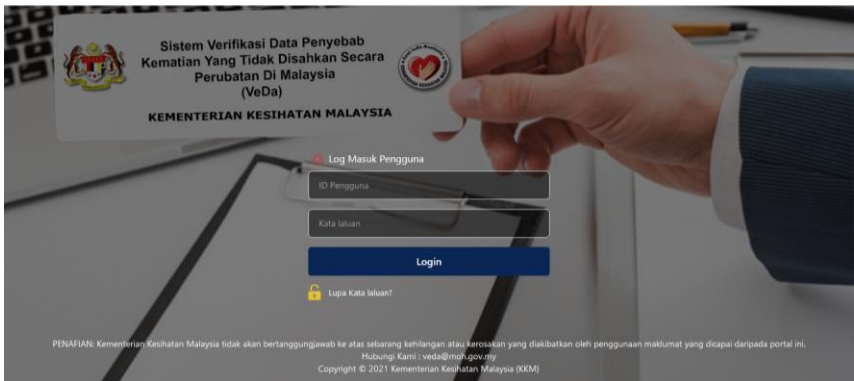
Sistem Verifikasi Data Penyebab Kematian Yang Tidak Disahkan Secara Perubatan Di Malaysia (VeDa)

KEMENTERIAN KESIHATAN MALAYSIA

Log Masuk Pengguna

ID Pengguna

Kata laluan

Login

Lupa Kata laluan?

PENAFIAN: Kementerian Kesihatan Malaysia tidak akan bertanggungjawab ke atas sebarang kehilangan atau kerosakan yang diakibatkan oleh penggunaan maklumat yang dicapai daripada portal ini.
Hubungi Kami : veda@moh.gov.my
Copyright © 2021 Kementerian Kesihatan Malaysia (KKM)